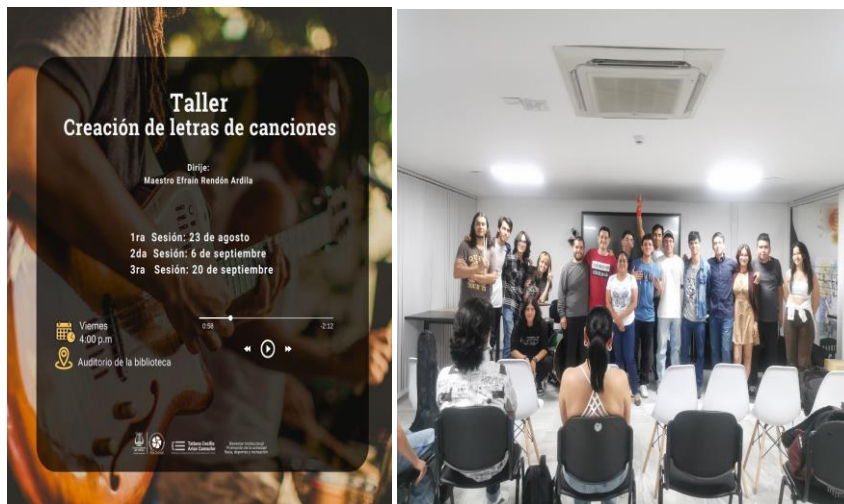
Taller
Creación de letras de canciones

Dirije:
Maestro Efraín Rendón Ardila

1ra Sesión: 23 de agosto
2da Sesión: 6 de septiembre
3ra Sesión: 20 de septiembre

Viernes
4:00 p.m

Auditorio de la biblioteca

0:58
-2:12

Tadeo Cecilia Arias Camacho

Bienestar Institucional
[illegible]